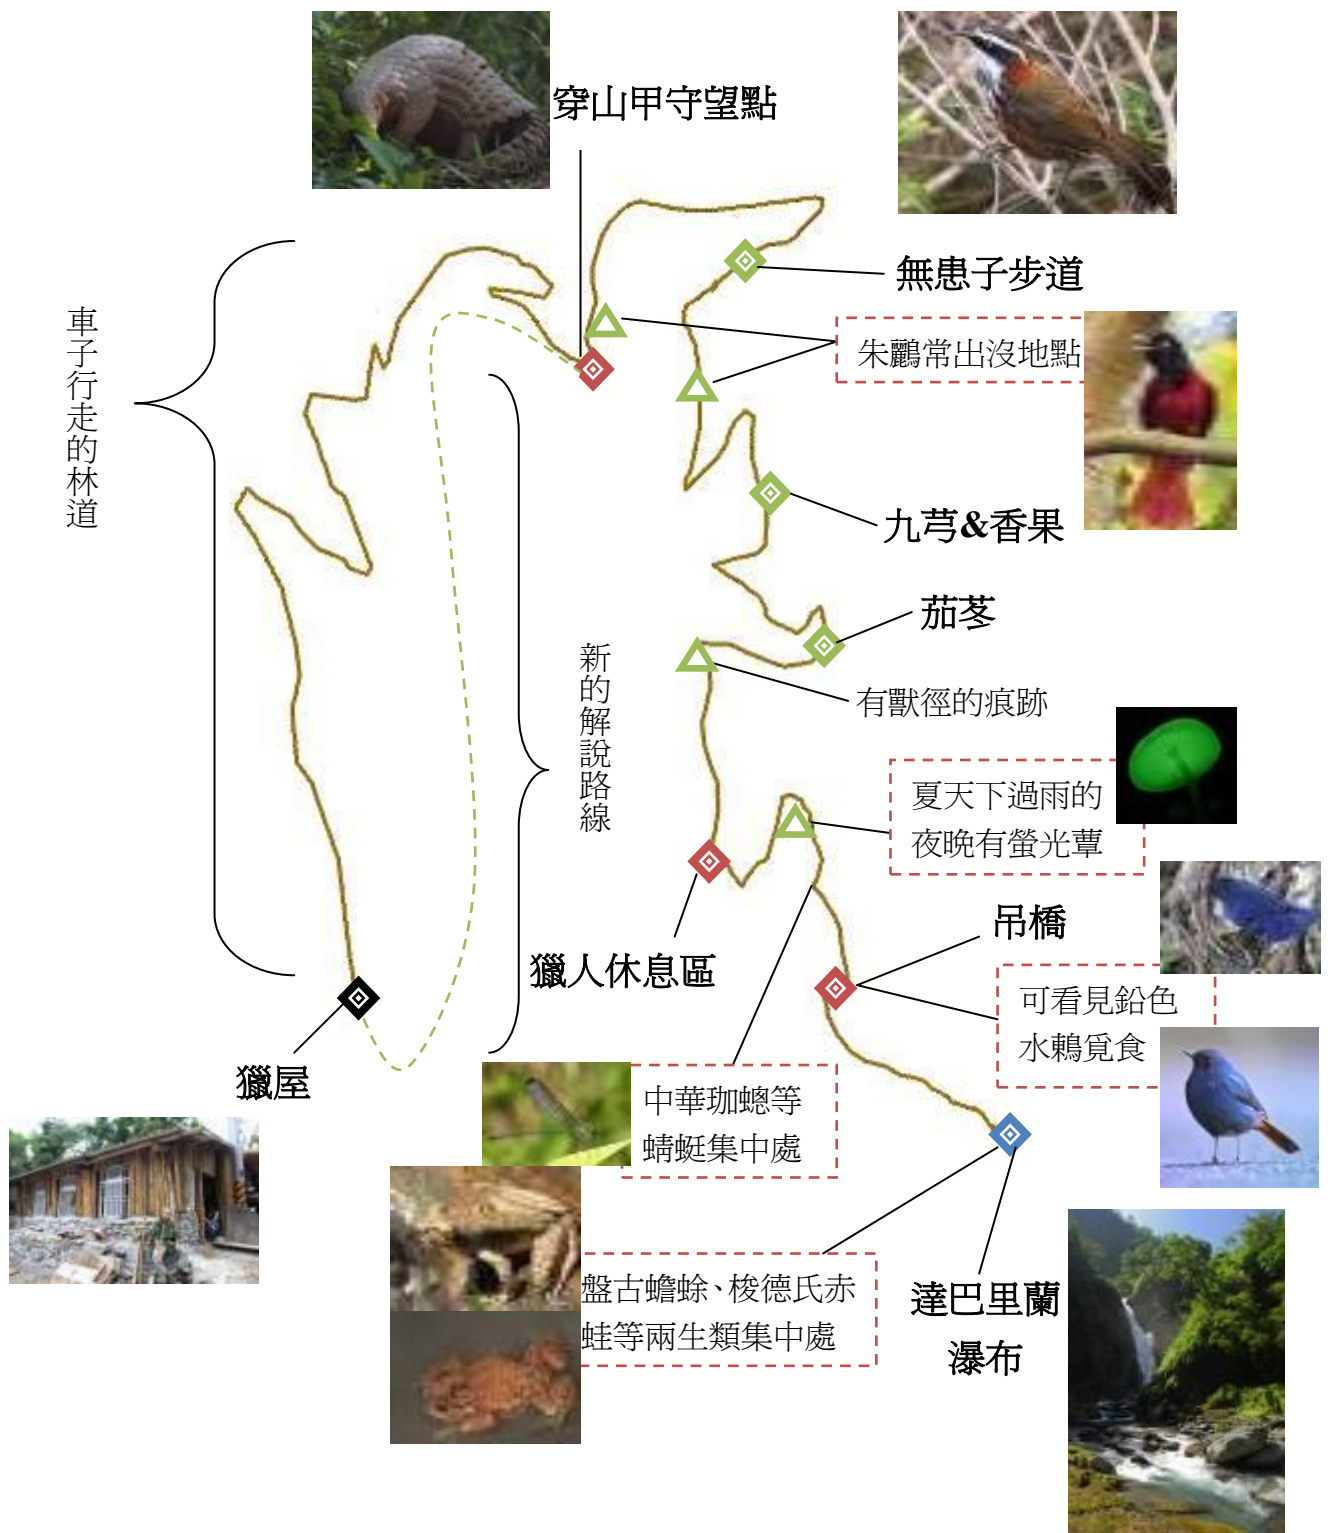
穿山甲守望點

無患子步道

朱鸝常出沒地點

車子行走的林道

九芎&香果

茄苳

新的解說路線

有獸徑的痕跡

夏天下過雨的
夜晚有螢光蕈

吊橋

獵人休息區

可看見鉛色
水鶇覓食

獵屋

中華珈蟌等
蜻蜓集中處

盤古蟾蜍、梭德氏赤
蛙等兩生類集中處

達巴里蘭
瀑布